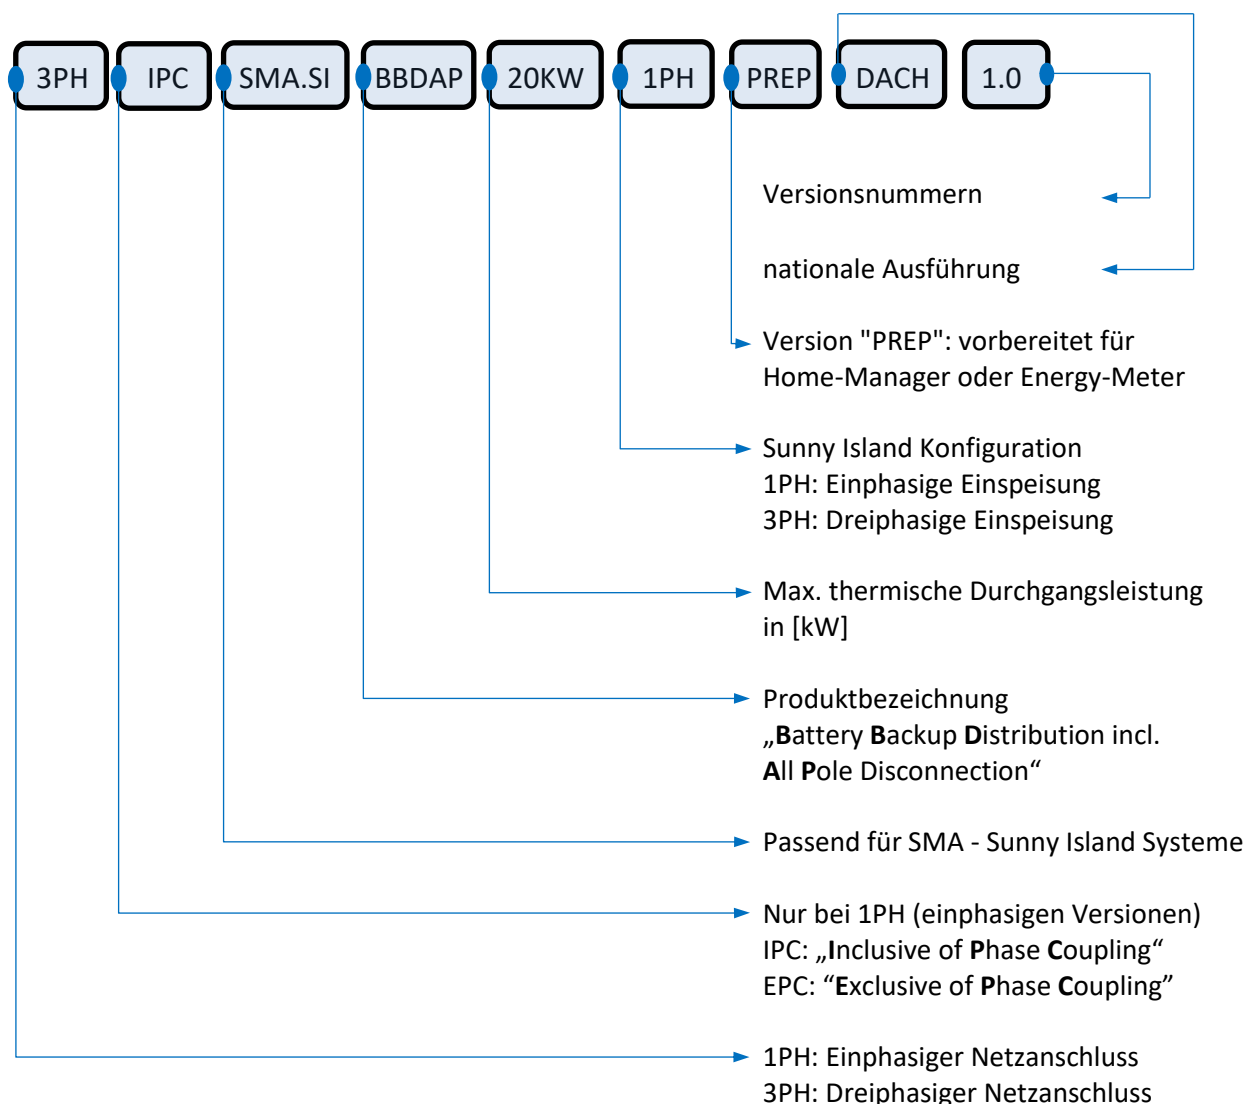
3PH IPC SMA.SI BBDAP 20KW 1PH PREP DACH 1.0

Versionsnummern

nationale Ausführung

Version "PREP": vorbereitet für Home-Manager oder Energy-Meter

Sunny Island Konfiguration
1PH: Einphasige Einspeisung
3PH: Dreiphasige Einspeisung

Max. thermische Durchgangsleistung in [kW]

Produktbezeichnung
„Battery Backup Distribution incl. All Pole Disconnection“

Passend für SMA - Sunny Island Systeme

Nur bei 1PH (einphasigen Versionen)
IPC: „Inclusive of Phase Coupling“
EPC: “Exclusive of Phase Coupling”

1PH: Einphasiger Netzanschluss
3PH: Dreiphasiger Netzanschluss